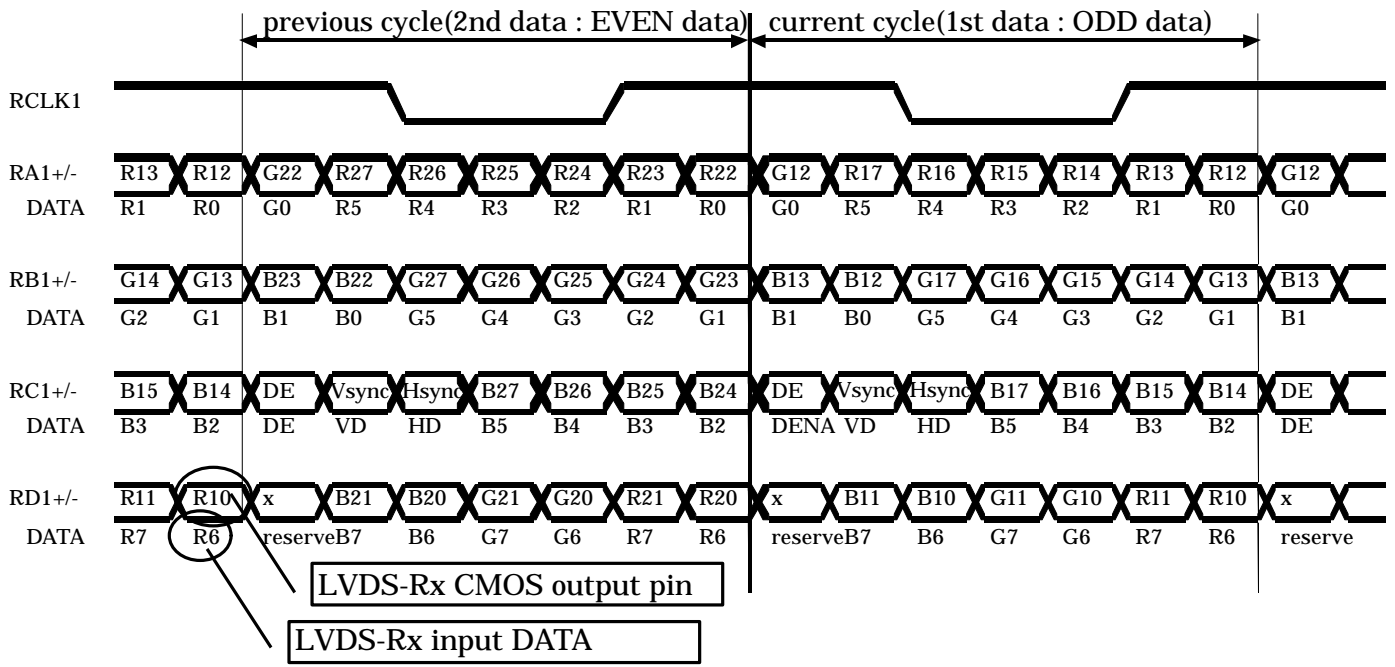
previous cycle(2nd data : EVEN data)

current cycle(1st data : ODD data)

RCLK1

RA1+/- R13 R12 G22 R27 R26 R25 R24 R23 R22 G12 R17 R16 R15 R14 R13 R12 G12

DATA R1 R0 G0 R5 R4 R3 R2 R1 R0 G0 R5 R4 R3 R2 R1 R0 G0

RB1+/- G14 G13 B23 B22 G27 G26 G25 G24 G23 B13 B12 G17 G16 G15 G14 G13 B13

DATA G2 G1 B1 B0 G5 G4 G3 G2 G1 B1 B0 G5 G4 G3 G2 G1 B1

RC1+/- B15 B14 DE Vsync Hsync B27 B26 B25 B24 DE Vsync Hsync B17 B16 B15 B14 DE

DATA B3 B2 DE VD HD B5 B4 B3 B2 DENA VD HD B5 B4 B3 B2 DE

RD1+/- R11 R10 x B21 B20 G21 G20 R21 R20 x B11 B10 G11 G10 R11 R10 x

DATA R7 R6 reserveB7 B6 G7 G6 R7 R6 reserveB7 B6 G7 G6 R7 R6 reserve

LVDS-Rx CMOS output pin

LVDS-Rx input DATA